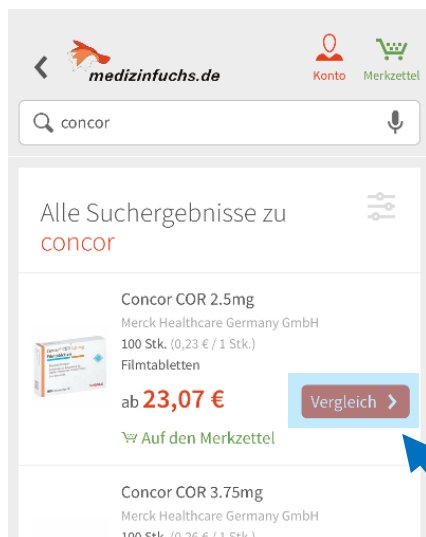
medizinfuchs.de

Konto

Merkzettel

concor

Alle Suchergebnisse zu concor

Concor COR 2.5mg

Merck Healthcare Germany GmbH

100 Stk. (0,23 € / 1 Stk.)

Filmtabletten

ab 23,07 €

Vergleich

Auf den Merkzettel

Concor COR 3.75mg

Merck Healthcare Germany GmbH

100 Stk. (0,26 € / 1 Stk.)